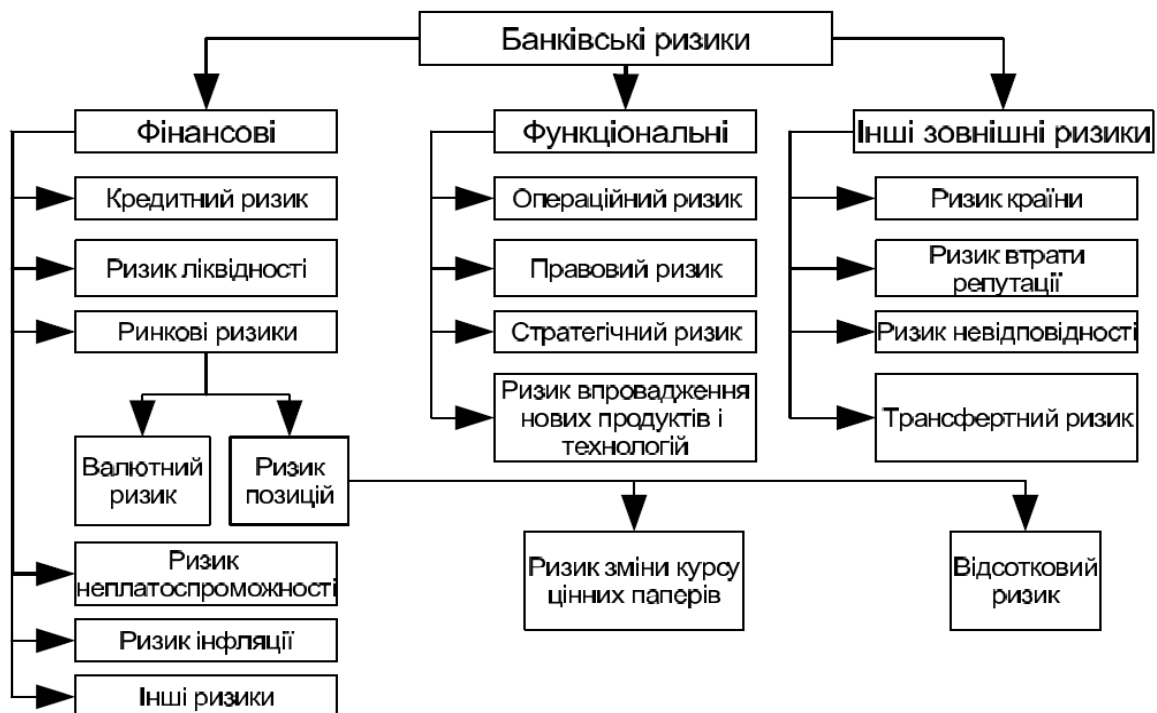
Банківські ризики

Фінансові

Кредитний ризик

Ризик ліквідності

Ринкові ризики

Валютний ризик

Ризик позицій

Ризик неплатоспроможності

Ризик інфляції

Інші ризики

Функціональні

Операційний ризик

Правовий ризик

Стратегічний ризик

Ризик впровадження нових продуктів і технологій

Інші зовнішні ризики

Ризик країни

Ризик втрати репутації

Ризик невідповідності

Трансфертний ризик

Ризик зміни курсу цінних паперів

Відсотковий ризик